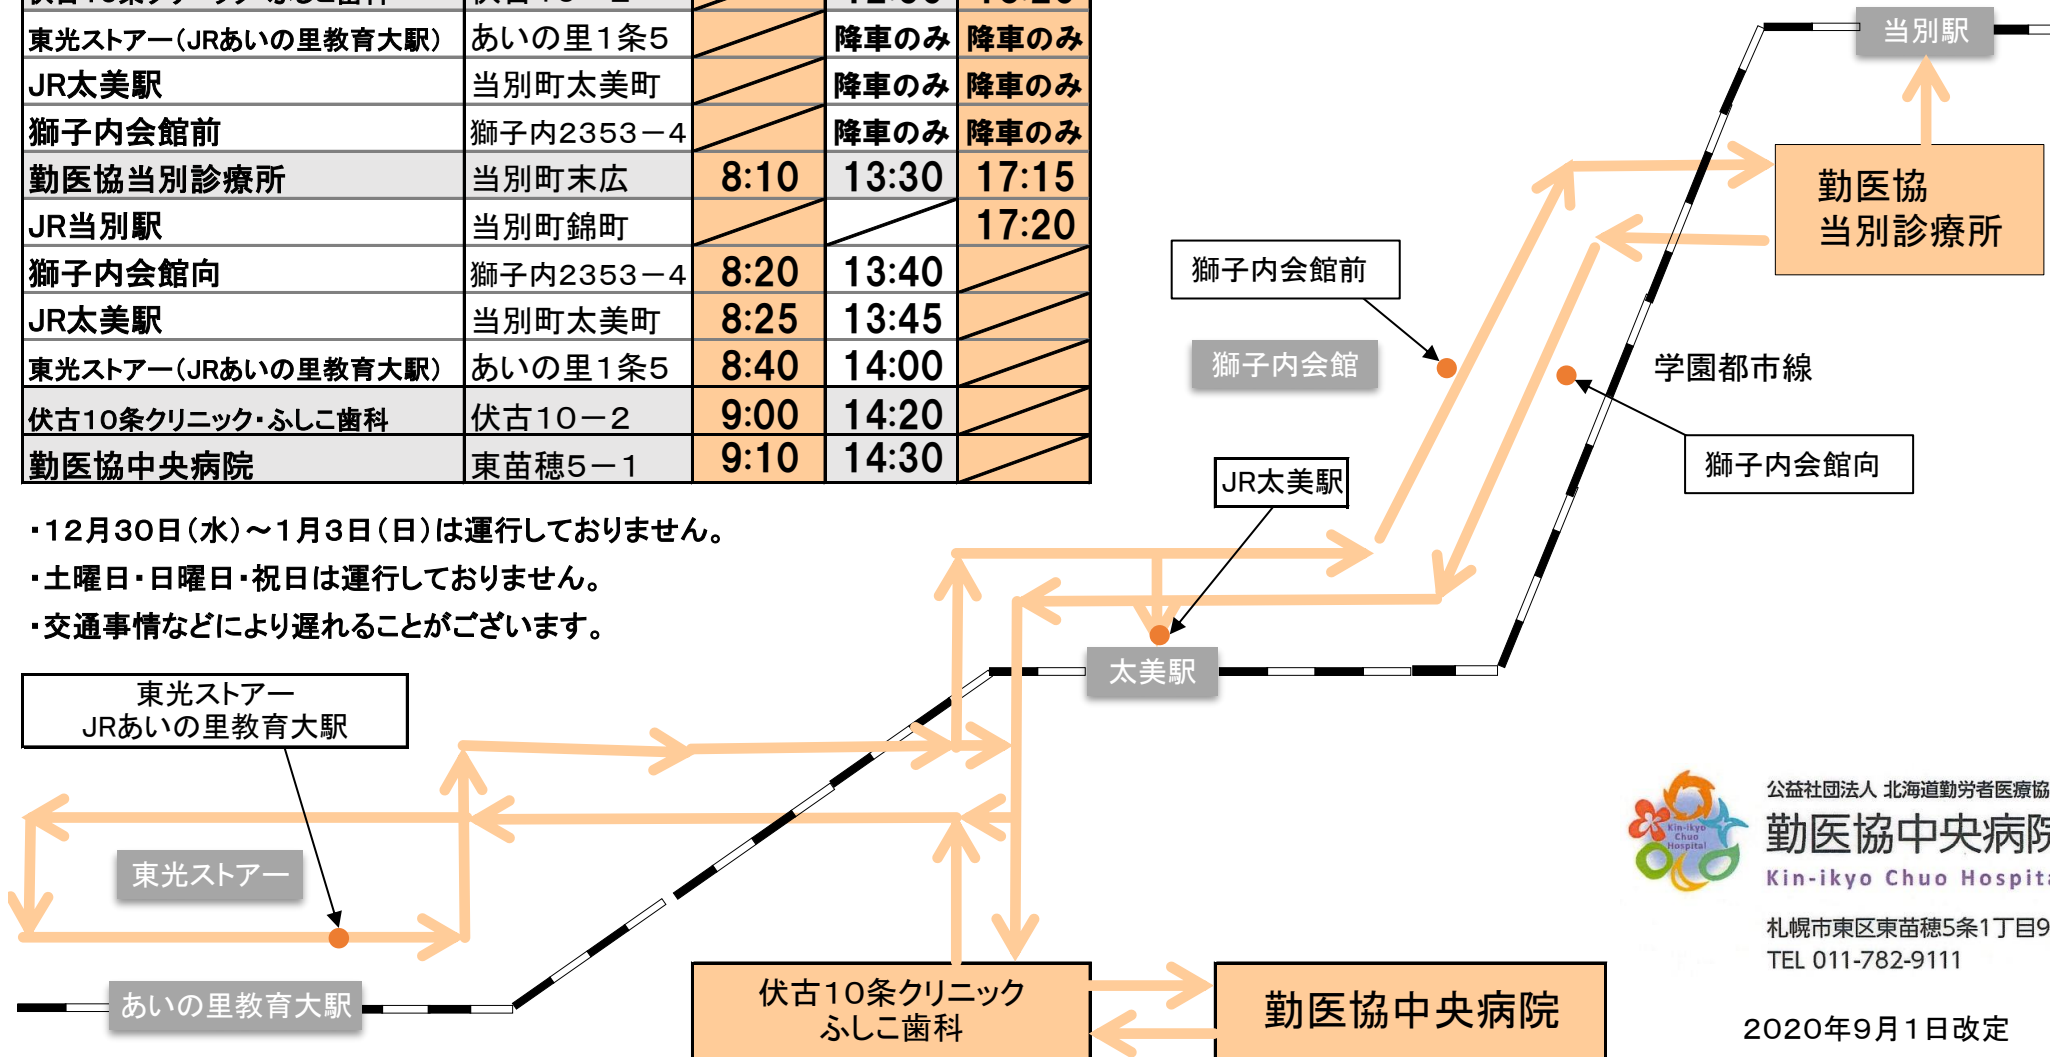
| 東光ストアー(JRあいの里教育大駅) | あいの里1条5 |  | 降車のみ | 降車のみ |
|---|---|---|---|---|
| JR太美駅 | 当別町太美町 |  | 降車のみ | 降車のみ |
| 獅子内会館前 | 獅子内2353−4 |  | 降車のみ | 降車のみ |
| 勤医協当別診療所 | 当別町末広 | 8:10 | 13:30 | 17:15 |
| JR当別駅 | 当別町錦町 |  |  | 17:20 |
| 獅子内会館向 | 獅子内2353−4 | 8:20 | 13:40 |  |
| JR太美駅 | 当別町太美町 | 8:25 | 13:45 |  |
| 東光ストアー(JRあいの里教育大駅) | あいの里1条5 | 8:40 | 14:00 |  |
| 伏古10条クリニック・ふしこ歯科 | 伏古10−2 | 9:00 | 14:20 |  |
| 勤医協中央病院 | 東苗穂5−1 | 9:10 | 14:30 |  |

・12月30日(水)～1月3日(日)は運行しておりません。
・土曜日・日曜日・祝日は運行しておりません。
・交通事情などにより遅れることがございます。

当別駅
勤医協
当別診療所
獅子内会館前
獅子内会館
学園都市線
獅子内会館向
JR太美駅
太美駅
東光ストアー
JRあいの里教育大駅
東光ストアー
あいの里教育大駅
伏古10条クリニック
ふしこ歯科
勤医協中央病院

公益社団法人 北海道勤労者医療協
勤医協中央病院
Kin-ikyo Chuo Hospit
札幌市東区東苗穂5条1丁目9
TEL 011-782-9111
2020年9月1日改定